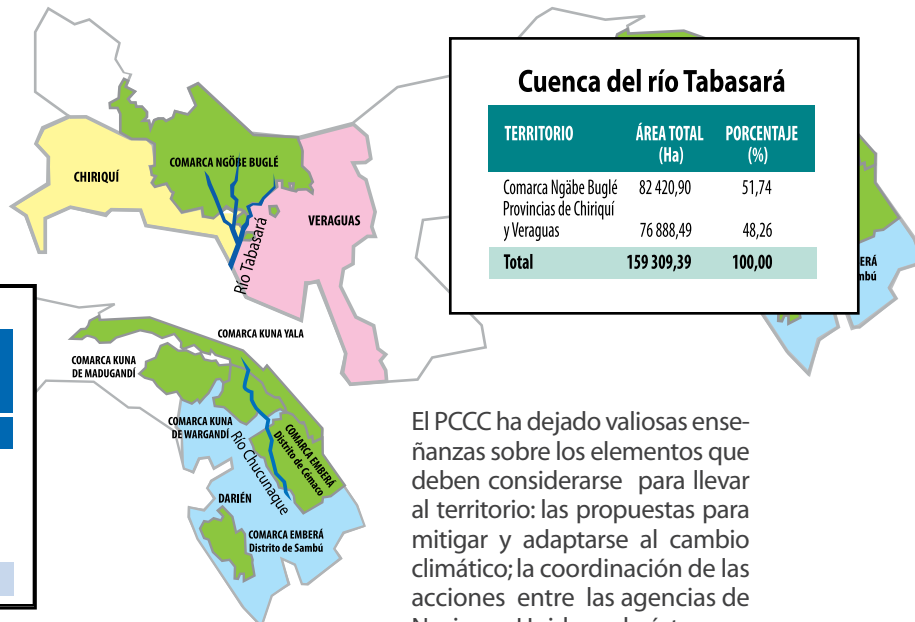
CHIRIQUÍ

COMARCA NGÖBE BUGLÉ

VERAGUAS

Río Tabasará

Cuenca del río Tabasará

| TERRITORIO | ÁREA TOTAL (Ha) | PORCENTAJE (%) |
|---|---|---|
| Comarca Ngäbe Buglé | 82 420,90 | 51,74 |
| Provincias de Chiriquí y Veraguas | 76 888,49 | 48,26 |
| Total | 159 309,39 | 100,00 |

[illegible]ERÁ
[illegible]mbú

COMARCA KUNA YALA

COMARCA KUNA DE MADUGANDÍ

COMARCA KUNA DE WARGANDÍ

Río Chucunaque

COMARCA EMBERÁ Distrito de Cémaco

DARIÉN

COMARCA EMBERÁ Distrito de Sambú

El PCCC ha dejado valiosas enseñanzas sobre los elementos que deben considerarse para llevar al territorio: las propuestas para mitigar y adaptarse al cambio climático; la coordinación de las acciones entre las agencias de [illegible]